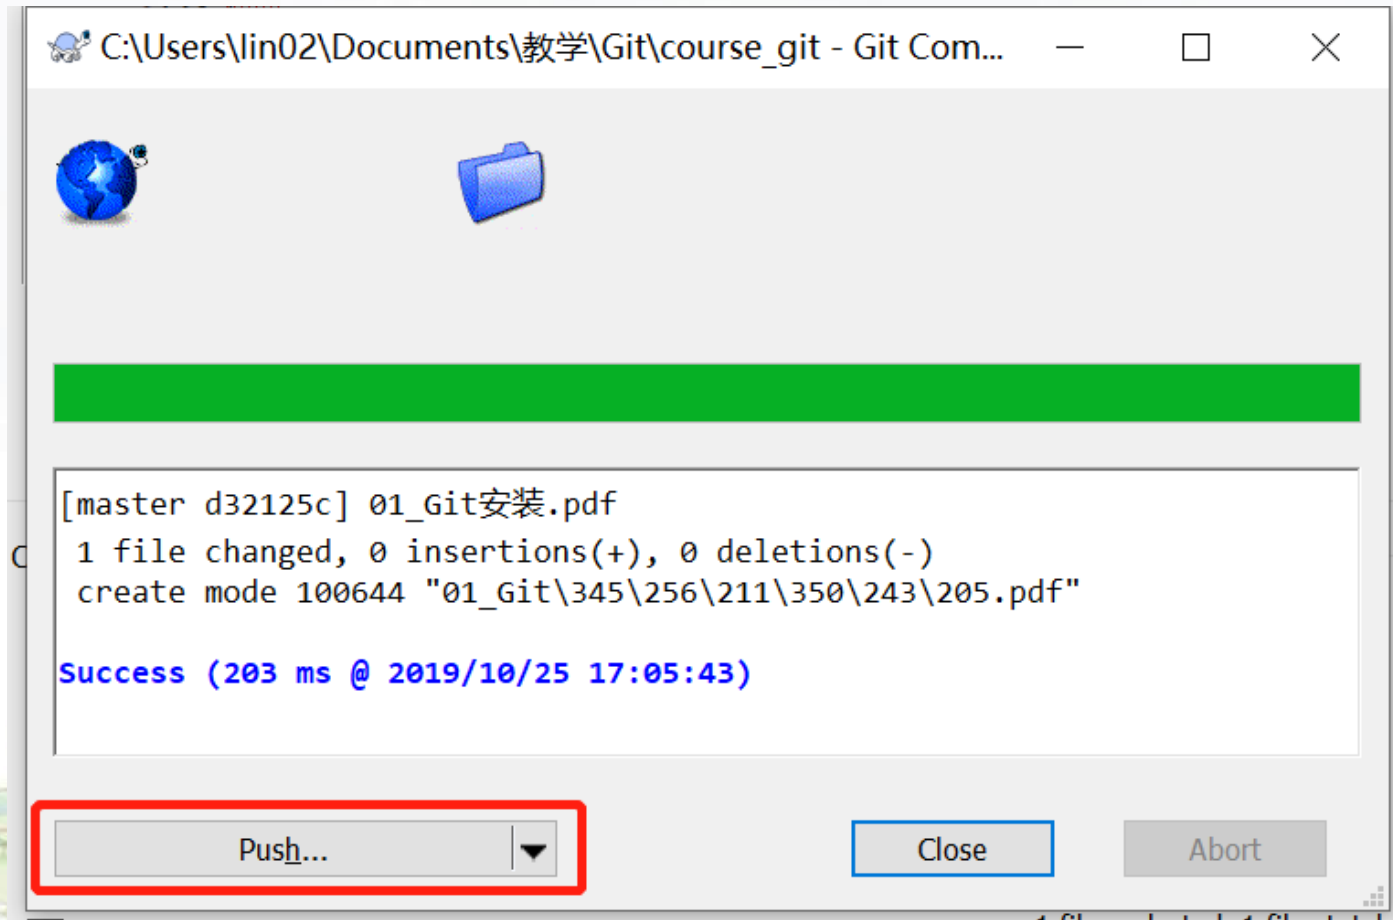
C:\Users\lin02\Documents\教学\Git\course_git - Git Com...

[master d32125c] 01_Git安装.pdf
 1 file changed, 0 insertions(+), 0 deletions(-)
 create mode 100644 "01_Git\345\256\211\350\243\205.pdf"

Success (203 ms @ 2019/10/25 17:05:43)

Push...

Close

Abort